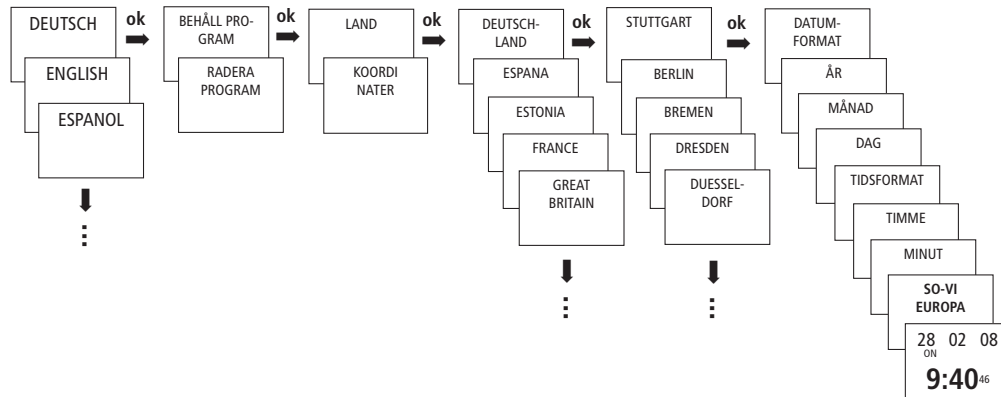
DEUTSCH
ENGLISH
ESPANOL
⋮

ok

BEHÅLL PROGRAM
RADERA PROGRAM

ok

LAND
KOORDINATER

ok

DEUTSCHLAND
ESPANA
ESTONIA
FRANCE
GREAT BRITAIN
⋮

ok

STUTTGART
BERLIN
BREMEN
DRESDEN
DUESSELDORF
⋮

ok

DATUMFORMAT
ÅR
MÅNAD
DAG
TIDSFORMAT
TIMME
MINUT
SO-VI EUROPA

28 02 08
ON
9:40 46